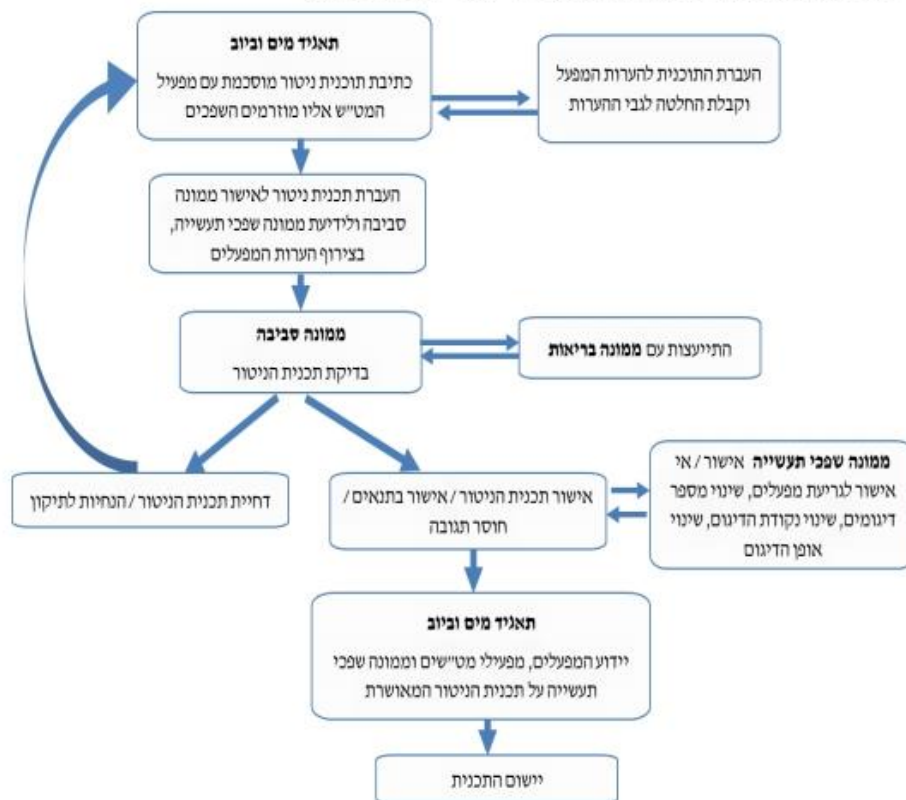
**תאגיד מים וביוב**
כתיבת תוכנית ניטור מוסכמת עם מפעיל המט״ש אליו מוזרמים השפכים

העברת התוכנית להערות המפעל וקבלת החלטה לגבי ההערות

העברת תכנית ניטור לאישור ממונה סביבה ולידיעת ממונה שפכי תעשייה, בצירוף הערות המפעלים

**ממונה סביבה**
בדיקת תכנית הניטור

התייעצות עם **ממונה בריאות**

דחיית תכנית הניטור / הנחיות לתיקון

אישור תכנית הניטור / אישור בתנאים / חוסר תגובה

**ממונה שפכי תעשייה** אישור / אי אישור לגריעת מפעלים, שינוי מספר דיגומים, שינוי נקודת הדיגום, שינוי אופן הדיגום

**תאגיד מים וביוב**
יידוע המפעלים, מפעילי מט״שים וממונה שפכי תעשייה על תכנית הניטור המאושרת

יישום התכנית